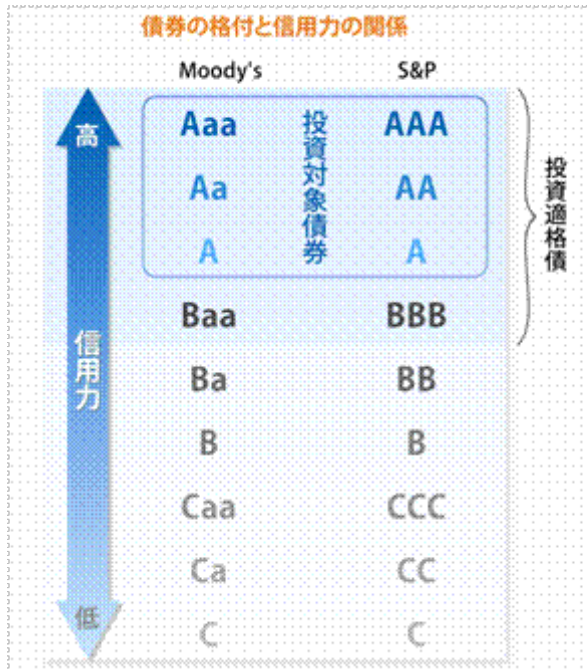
債券の格付と信用力の関係

| | Moody's | | S&P |
|---|---|---|---|
| 高 | Aaa | 投資対象債券 | AAA |
| | Aa | | AA |
| | A | | A |
| | Baa | | BBB |
| 信用力 | Ba | | BB |
| | B | | B |
| | Caa | | CCC |
| | Ca | | CC |
| 低 | C | | C |

投資適格債